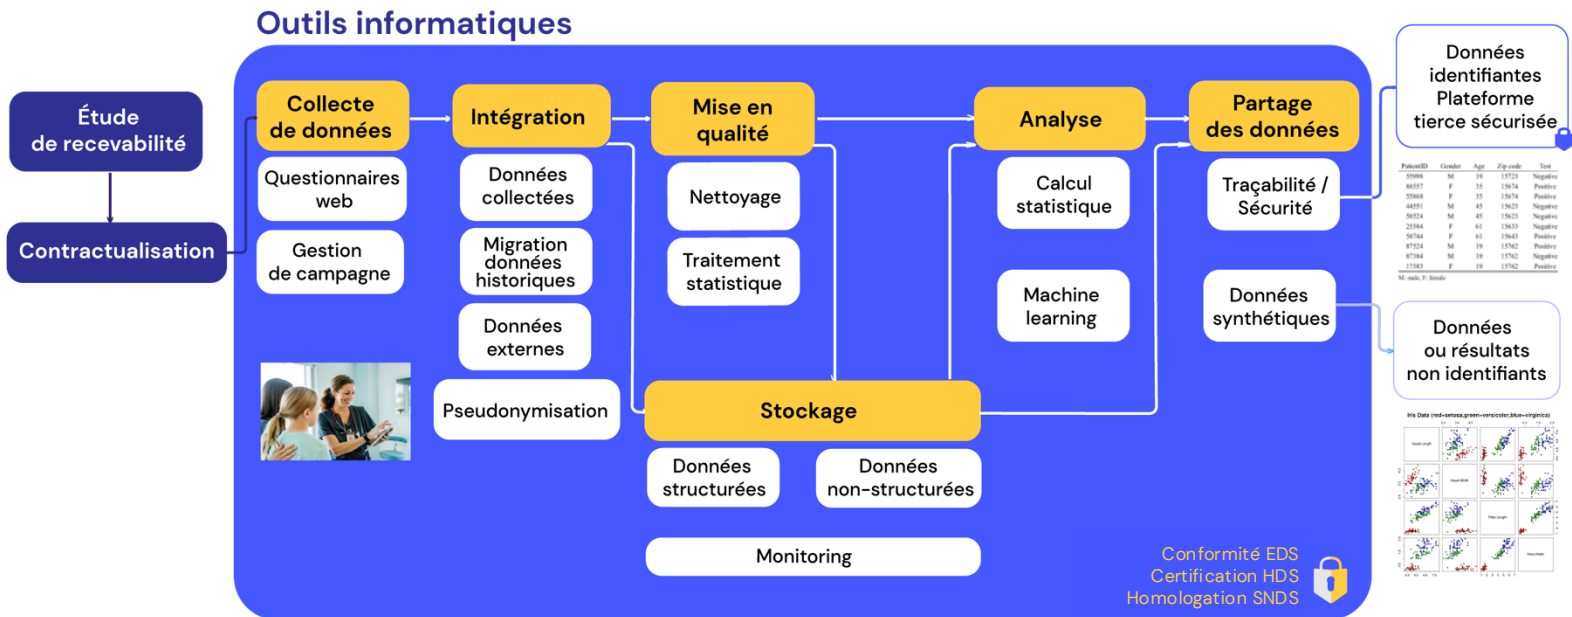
Outils informatiques

Étude de recevabilité

Contractualisation

Collecte de données

Questionnaires web

Gestion de campagne

Intégration

Données collectées

Migration données historiques

Données externes

Pseudonymisation

Mise en qualité

Nettoyage

Traitement statistique

Analyse

Calcul statistique

Machine learning

Partage des données

Traçabilité / Sécurité

Données synthétiques

Stockage

Données structurées

Données non-structurées

Monitoring

Données identifiantes Plateforme tierce sécurisée

Données ou résultats non identifiants

Conformité EDS
Certification HDS
Homologation SNDS

Iris Data (red=setosa,green=versicolor,blue=virginica)